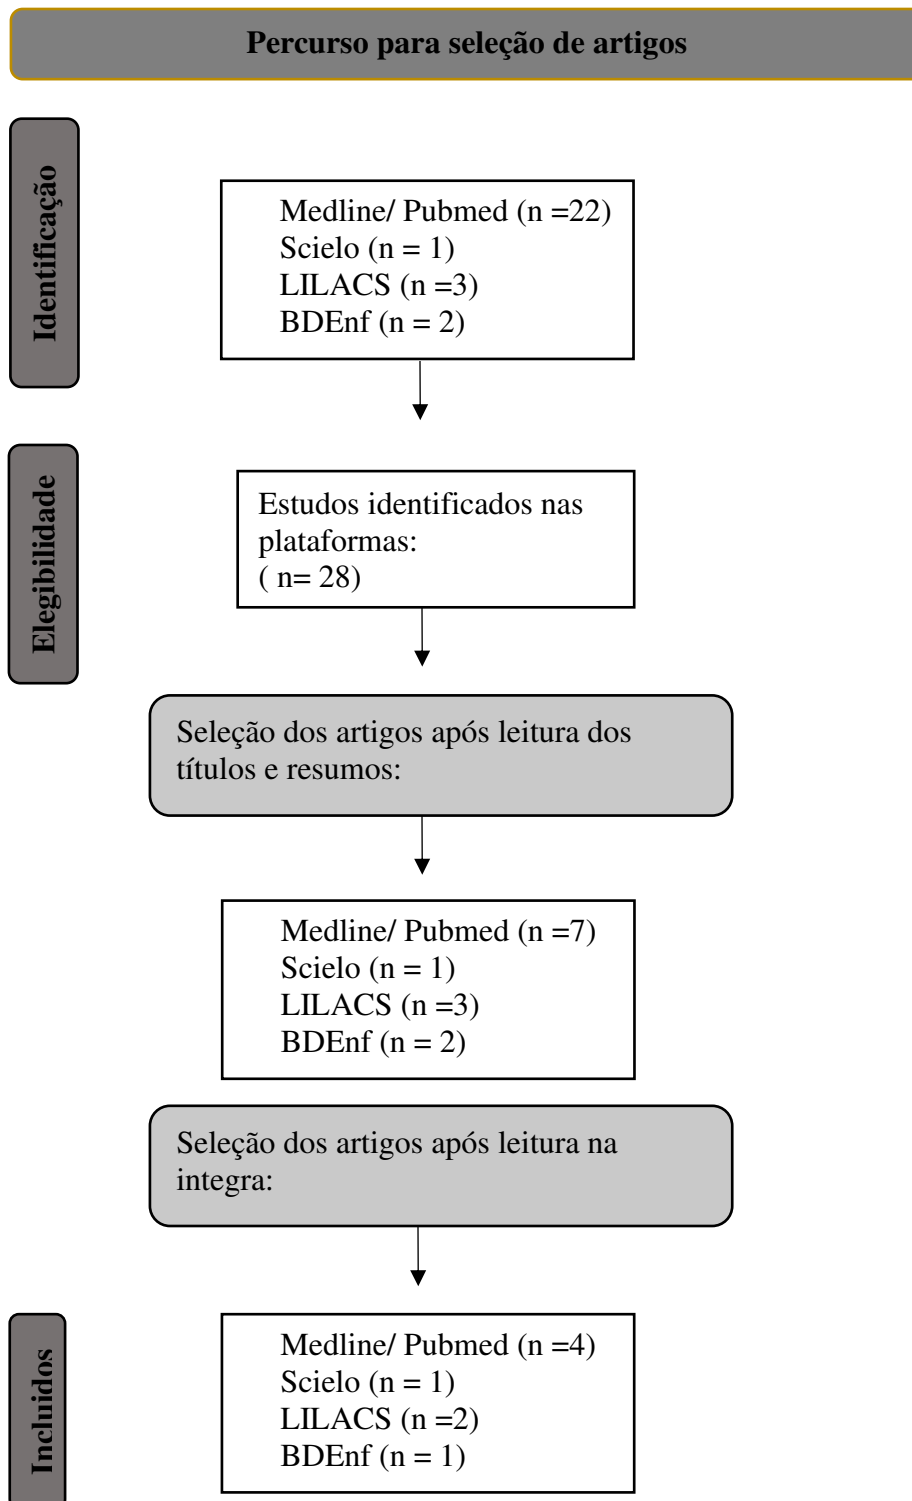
Percurso para seleção de artigos

Identificação

Medline/ Pubmed (n =22)
Scielo (n = 1)
LILACS (n =3)
BDEnf (n = 2)

Elegibilidade

Estudos identificados nas plataformas:
( n= 28)

Seleção dos artigos após leitura dos títulos e resumos:

Medline/ Pubmed (n =7)
Scielo (n = 1)
LILACS (n =3)
BDEnf (n = 2)

Seleção dos artigos após leitura na integra:

Incluidos

Medline/ Pubmed (n =4)
Scielo (n = 1)
LILACS (n =2)
BDEnf (n = 1)